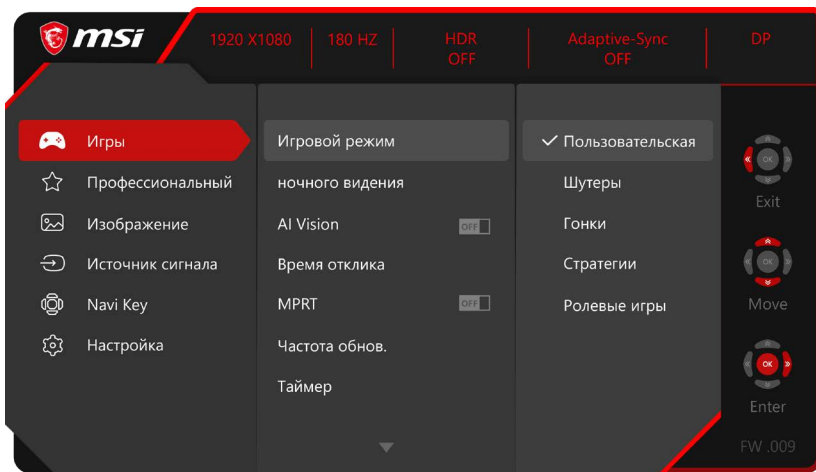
msi

1920 X1080 | 180 HZ | HDR OFF | Adaptive-Sync OFF | DP

Игры
Профессиональный
Изображение
Источник сигнала
Navi Key
Настройка

Игровой режим
ночного видения
AI Vision OFF
Время отклика
MPRT OFF
Частота обнов.
Таймер

✓ Пользовательская
Шутеры
Гонки
Стратегии
Ролевые игры

OK
Exit
OK
Move
OK
Enter
FW .009